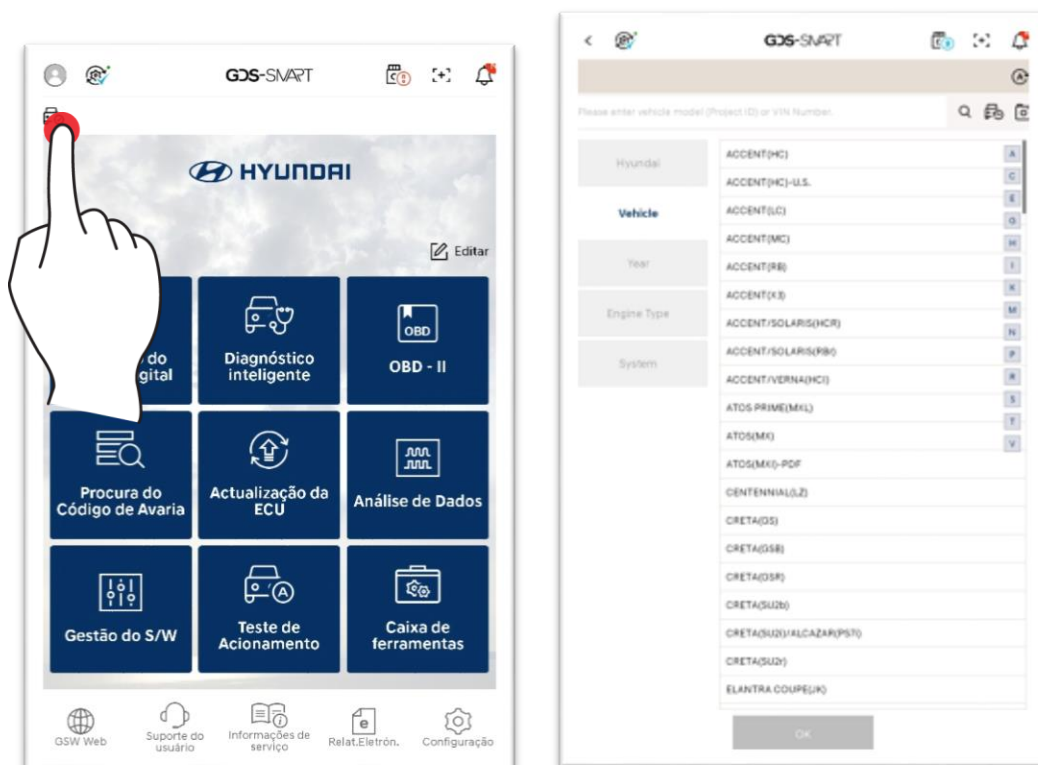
GDS-SMART

HYUNDAI

Editar

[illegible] do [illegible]gital

Diagnóstico inteligente

OBD

OBD - II

Procura do Código de Avaria

Actualização da ECU

Análise de Dados

Gestão do S/W

Teste de Acionamento

Caixa de ferramentas

GSW Web

Suporte do usuário

Informações de serviço

Relat.Eletrón.

Configuração

GDS-SMART

Please enter vehicle model (Project ID) or VIN Number.

Hyundai

Vehicle

Year

Engine Type

System

ACCENT(HC)
ACCENT(HC)-U.S.
ACCENT(LC)
ACCENT(MC)
ACCENT(RB)
ACCENT(X3)
ACCENT/SOLARIS(HCR)
ACCENT/SOLARIS(RBI)
ACCENT/VERNA(HCI)
ATOS PRIME(MXL)
ATOS(MX)
ATOS(MXI)-PDF
CENTENNIAL(LZ)
CRETA(GS)
CRETA(GSB)
CRETA(GSR)
CRETA(SU2b)
CRETA(SU2I)/ALCAZAR(PS7I)
CRETA(SU2r)
ELANTRA COUPE(JK)

A
C
E
G
H
I
K
M
N
P
R
S
T
V

OK